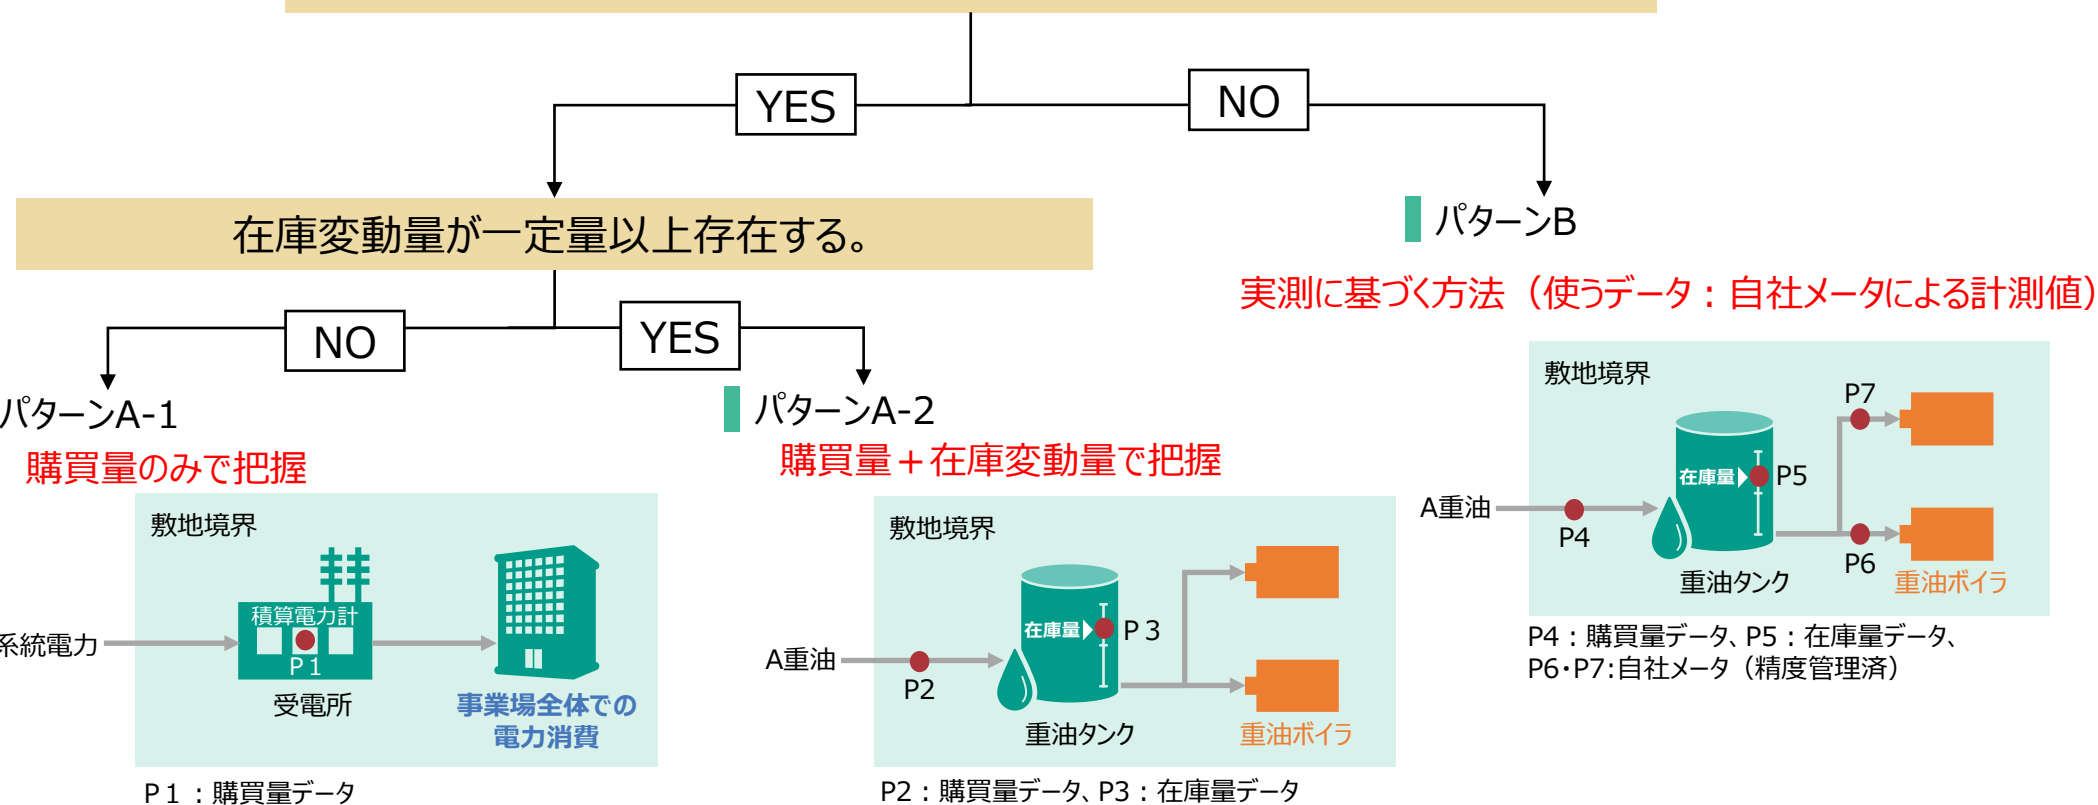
YES

NO

在庫変動量が一定量以上存在する。

パターンB

実測に基づく方法（使うデータ：自社メータによる計測値）

NO

YES

パターンA-1

購買量のみで把握

パターンA-2

購買量＋在庫変動量で把握

敷地境界

積算電力計

P１

系統電力

受電所

事業場全体での電力消費

P１：購買量データ

敷地境界

在庫量

P３

A重油

P2

重油タンク

重油ボイラ

P2：購買量データ、P3：在庫量データ

敷地境界

P7

在庫量

P5

A重油

P4

P6

重油タンク

重油ボイラ

P4：購買量データ、P5：在庫量データ、
P6･P7:自社メータ（精度管理済）